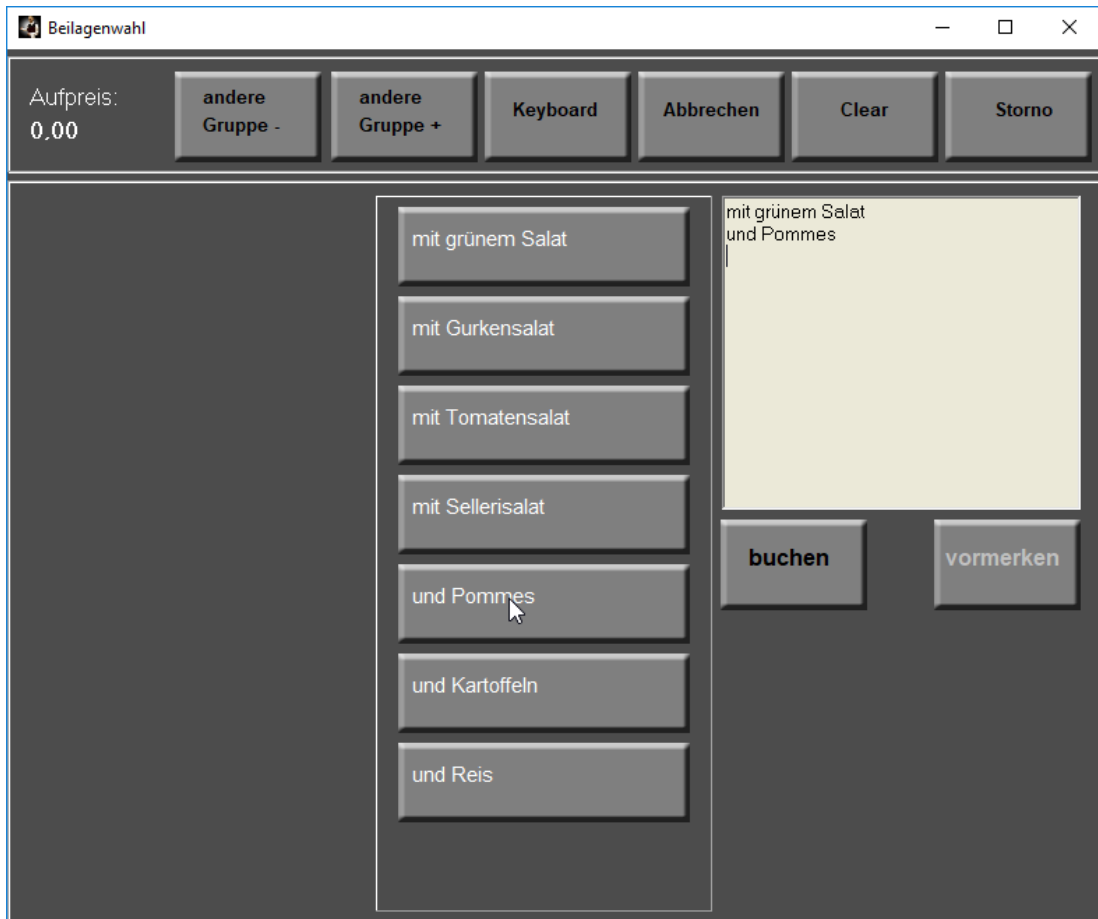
Beilagenwahl

Aufpreis:
0,00

andere Gruppe -

andere Gruppe +

Keyboard

Abbrechen

Clear

Storno

mit grünem Salat

mit Gurkensalat

mit Tomatensalat

mit Sellerisalat

und Pommes

und Kartoffeln

und Reis

mit grünem Salat
und Pommes

buchen

vormerken